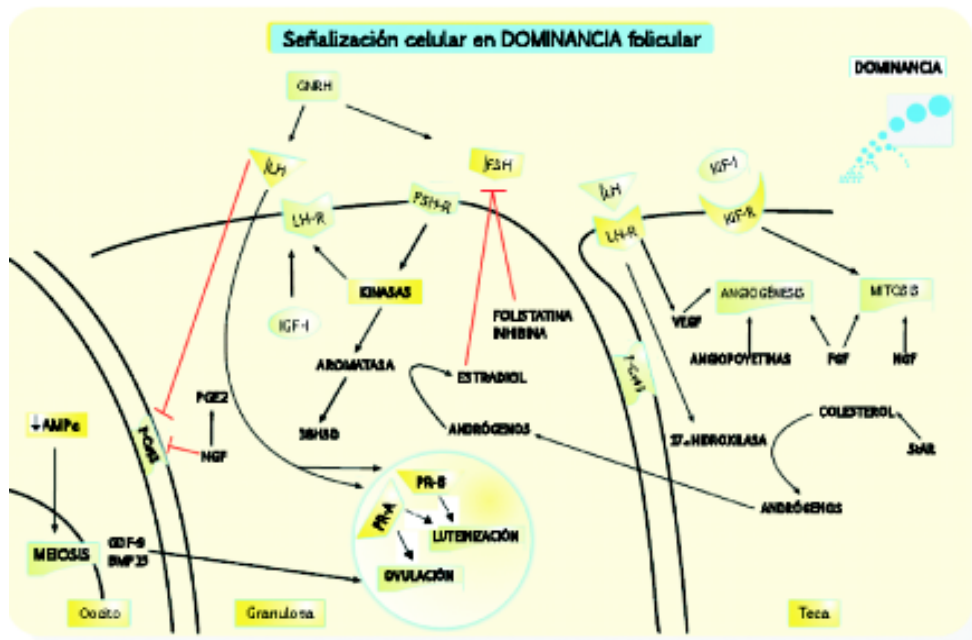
Señalización celular en DOMINANCIA folicular

DOMINANCIA

GNRH

LH

FSH

IGF-I

LH-R

FSH-R

LH

IGF-R

LH-R

KINASAS

IGF-I

FOLISTATINA
INHIBINA

ANGIOGÉNESIS

MITOSIS

VEGF

AROMATASA

ANGIOPOYETINAS

FGF

NGF

ESTRADIOL

PGE2

Cx43

COLESTEROL

↓AMPc

Cx43

3BHSD

ANDRÓGENOS

17-α HIDROXILASA

StAR

NGF

PR-B

PR-A

LUTEINIZACIÓN

ANDRÓGENOS

MEIOSIS

GDF-9
BMP15

OVULACIÓN

Oocito

Granulosa

Teca